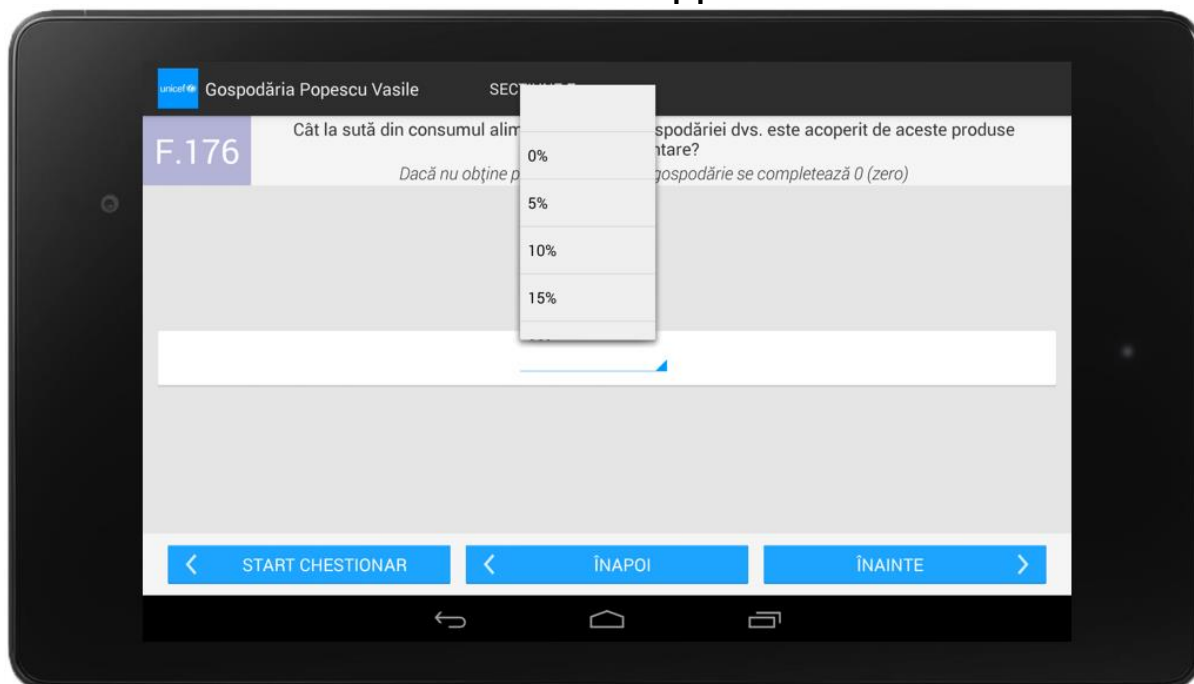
unicef Gospodăria Popescu Vasile SEC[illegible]

F.176

Cât la sută din consumul alim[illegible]spodăriei dvs. este acoperit de aceste produse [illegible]ntare?

Dacă nu obține p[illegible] gospodărie se completează 0 (zero)

0%

5%

10%

15%

START CHESTIONAR

ÎNAPOI

ÎNAINTE